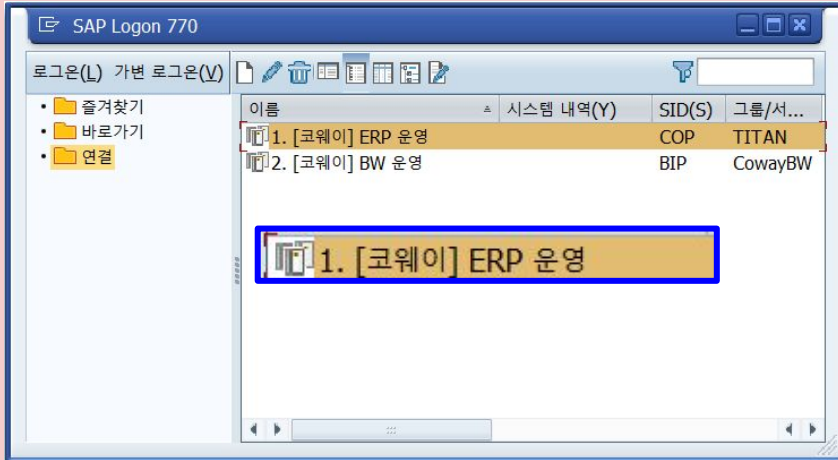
SAP Logon 770

로그온(L) 가변 로그온(V)

• 즐겨찾기
• 바로가기
• 연결

| 이름 | 시스템 내역(Y) | SID(S) | 그룹/서... |
|---|---|---|---|
| 1. [코웨이] ERP 운영 | | COP | TITAN |
| 2. [코웨이] BW 운영 | | BIP | CowayBW |

1. [코웨이] ERP 운영